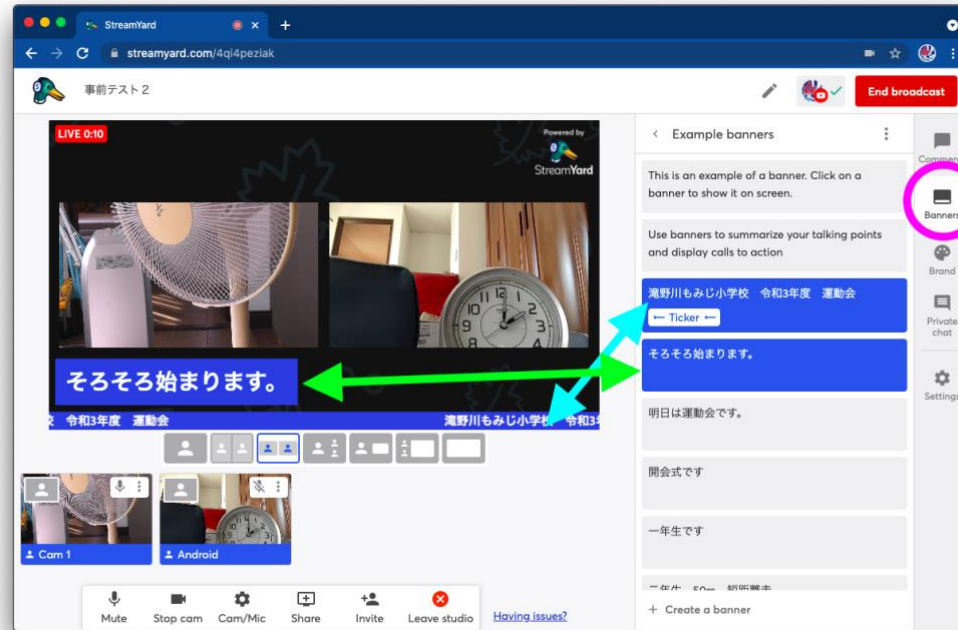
StreamYard

streamyard.com/4qi4peziak

事前テスト２

End broadcast

LIVE 0:10

Powered by StreamYard

そろそろ始まります。

令和3年度　運動会　　滝野川もみじ小学校　令和3

Cam 1

Android

Mute
Stop cam
Cam/Mic
Share
Invite
Leave studio

Having issues?

Example banners

This is an example of a banner. Click on a banner to show it on screen.

Use banners to summarize your talking points and display calls to action

滝野川もみじ小学校　令和3年度　運動会

Ticker

そろそろ始まります。

明日は運動会です。

開会式です

一年生です

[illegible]

+ Create a banner

Comments
Banners
Brand
Private chat
Settings